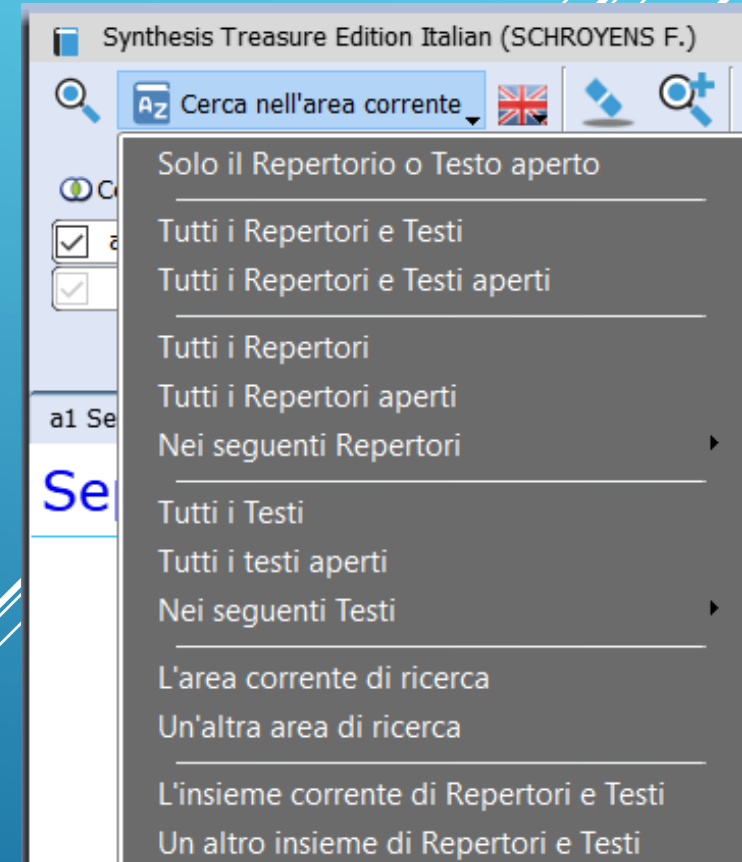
Synthesis Treasure Edition Italian (SCHROYENS F.)

Cerca nell'area corrente

Co

a

a1 Se

Se

Solo il Repertorio o Testo aperto

Tutti i Repertori e Testi
Tutti i Repertori e Testi aperti

Tutti i Repertori
Tutti i Repertori aperti
Nei seguenti Repertori

Tutti i Testi
Tutti i testi aperti
Nei seguenti Testi

L'area corrente di ricerca
Un'altra area di ricerca

L'insieme corrente di Repertori e Testi
Un altro insieme di Repertori e Testi